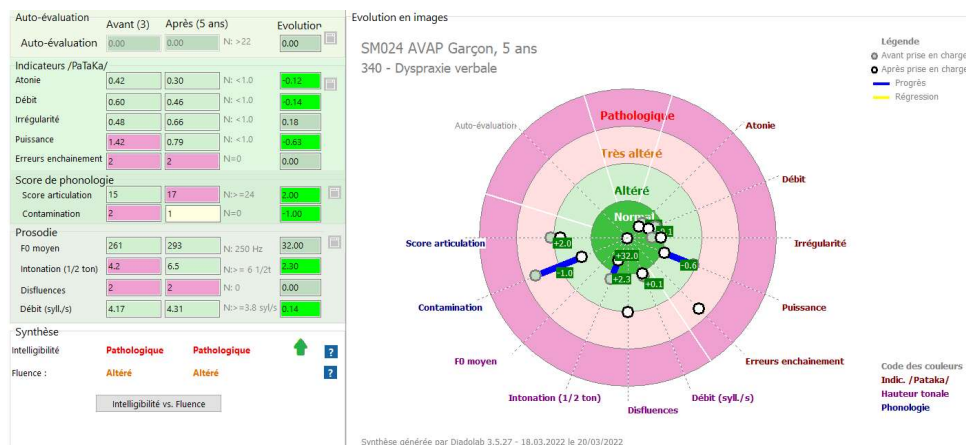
Auto-évaluation | Avant (3) | Après (5 ans) | | Evolution
Auto-évaluation | 0.00 | 0.00 | N: >22 | 0.00

Indicateurs /PaTaKa/
| | Avant (3) | Après (5 ans) | | Evolution |
|---|---|---|---|---|
| Atonie | 0.42 | 0.30 | N: <1.0 | -0.12 |
| Débit | 0.60 | 0.46 | N: <1.0 | -0.14 |
| Irrégularité | 0.48 | 0.66 | N: <1.0 | 0.18 |
| Puissance | 1.42 | 0.79 | N: <1.0 | -0.63 |
| Erreurs enchainement | 2 | 2 | N=0 | 0.00 |

Score de phonologie
| | | | | |
|---|---|---|---|---|
| Score articulation | 15 | 17 | N:>=24 | 2.00 |
| Contamination | 2 | 1 | N=0 | -1.00 |

Prosodie
| | | | | |
|---|---|---|---|---|
| F0 moyen | 261 | 293 | N: 250 Hz | 32.00 |
| Intonation (1/2 ton) | 4.2 | 6.5 | N:>= 6 1/2t | 2.30 |
| Disfluences | 2 | 2 | N: 0 | 0.00 |
| Débit (syll./s) | 4.17 | 4.31 | N:>=3.8 syl/s | 0.14 |

Synthèse
Intelligibilité | Pathologique | Pathologique | ?
Fluence : | Altéré | Altéré | ?

Intelligibilité vs. Fluence

Evolution en images

SM024 AVAP Garçon, 5 ans
340 - Dyspraxie verbale

Légende
Avant prise en charge
Après prise en charge
Progrès
Régression

Pathologique
Très altéré
Altéré
Normal

Auto-évaluation
Atonie
Débit
Irrégularité
Puissance
Erreurs enchainement
Débit (syll./s)
Disfluences
Intonation (1/2 ton)
F0 moyen
Contamination
Score articulation

+2.0
-1.0
+32.0
+2.3
+0.1
-0.6
+0.1

Code des couleurs
Indic. /Pataka/
Hauteur tonale
Phonologie

Synthèse générée par Diadolab 3.5.27 - 18.03.2022 le 20/03/2022